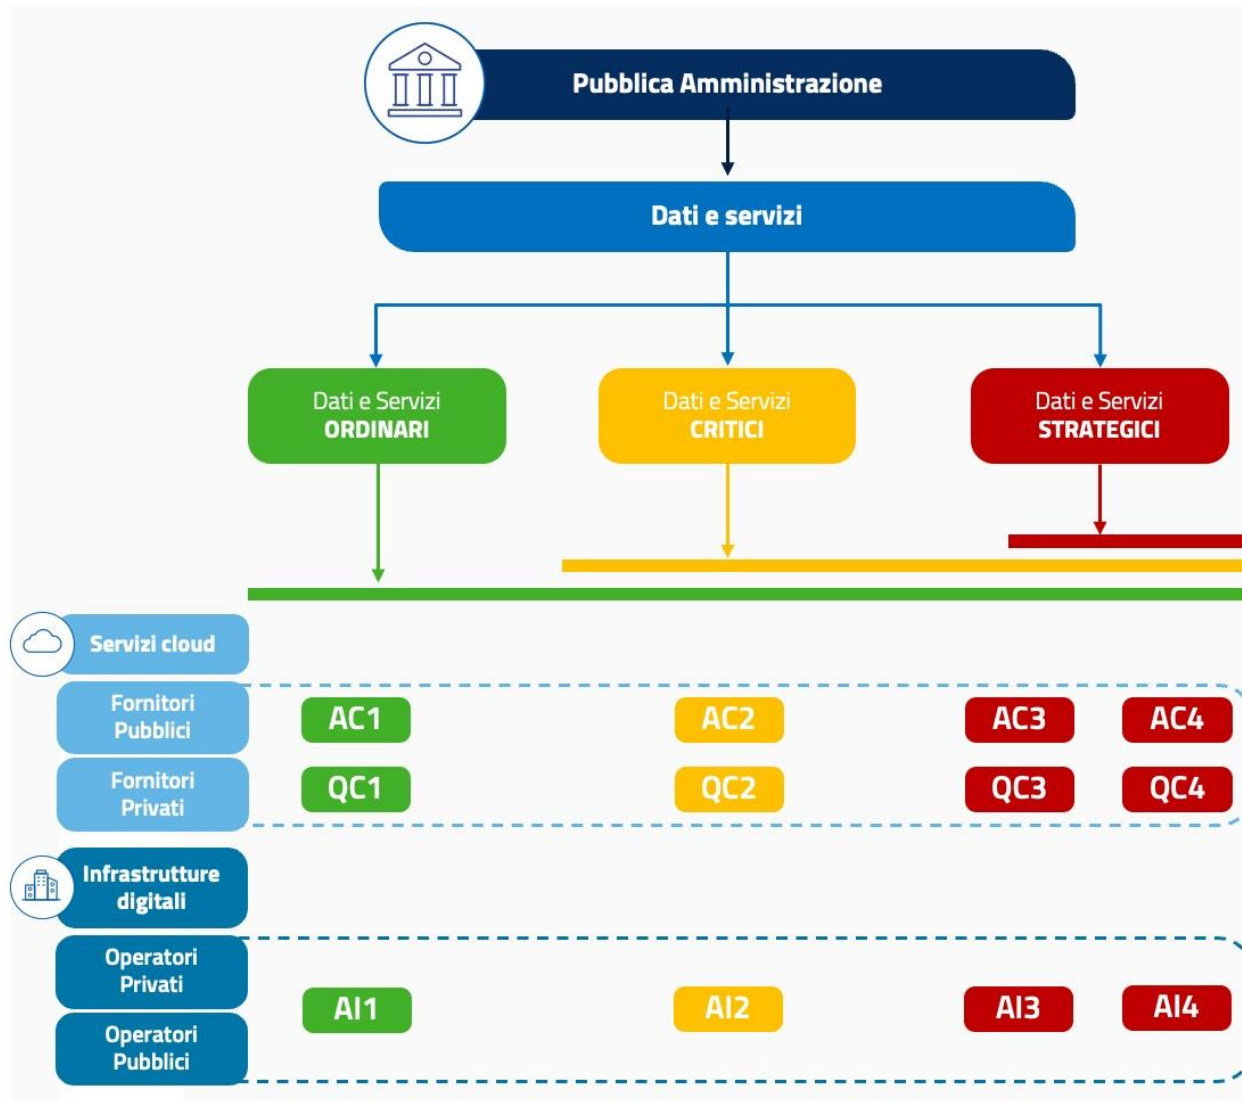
Pubblica Amministrazione

Dati e servizi

Dati e Servizi
ORDINARI

Dati e Servizi
CRITICI

Dati e Servizi
STRATEGICI

Servizi cloud

Fornitori Pubblici

AC1

AC2

AC3

AC4

Fornitori Privati

QC1

QC2

QC3

QC4

Infrastrutture digitali

Operatori Privati

Operatori Pubblici

AI1

AI2

AI3

AI4